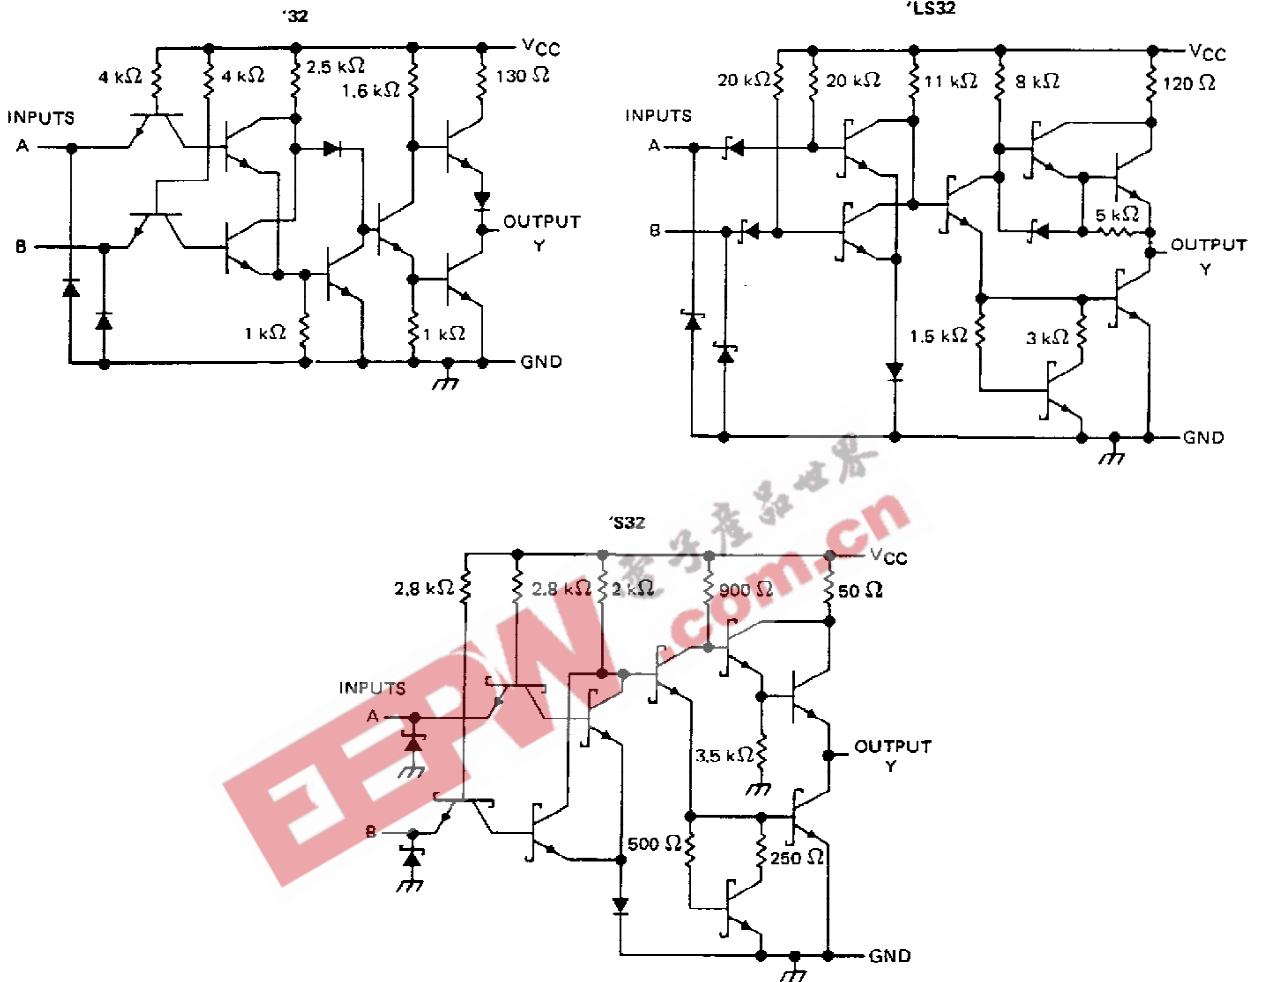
'32

$V_{CC}$

4 kΩ

4 kΩ

2.5 kΩ

1.6 kΩ

130 Ω

INPUTS

A

B

OUTPUT

Y

1 kΩ

1 kΩ

GND

'LS32

$V_{CC}$

20 kΩ

20 kΩ

11 kΩ

8 kΩ

120 Ω

INPUTS

A

B

5 kΩ

OUTPUT

Y

1.5 kΩ

3 kΩ

GND

'S32

$V_{CC}$

2.8 kΩ

2.8 kΩ

2 kΩ

900 Ω

50 Ω

INPUTS

A

B

3.5 kΩ

OUTPUT

Y

500 Ω

250 Ω

GND

EEPW

.com.cn

电子产品世界